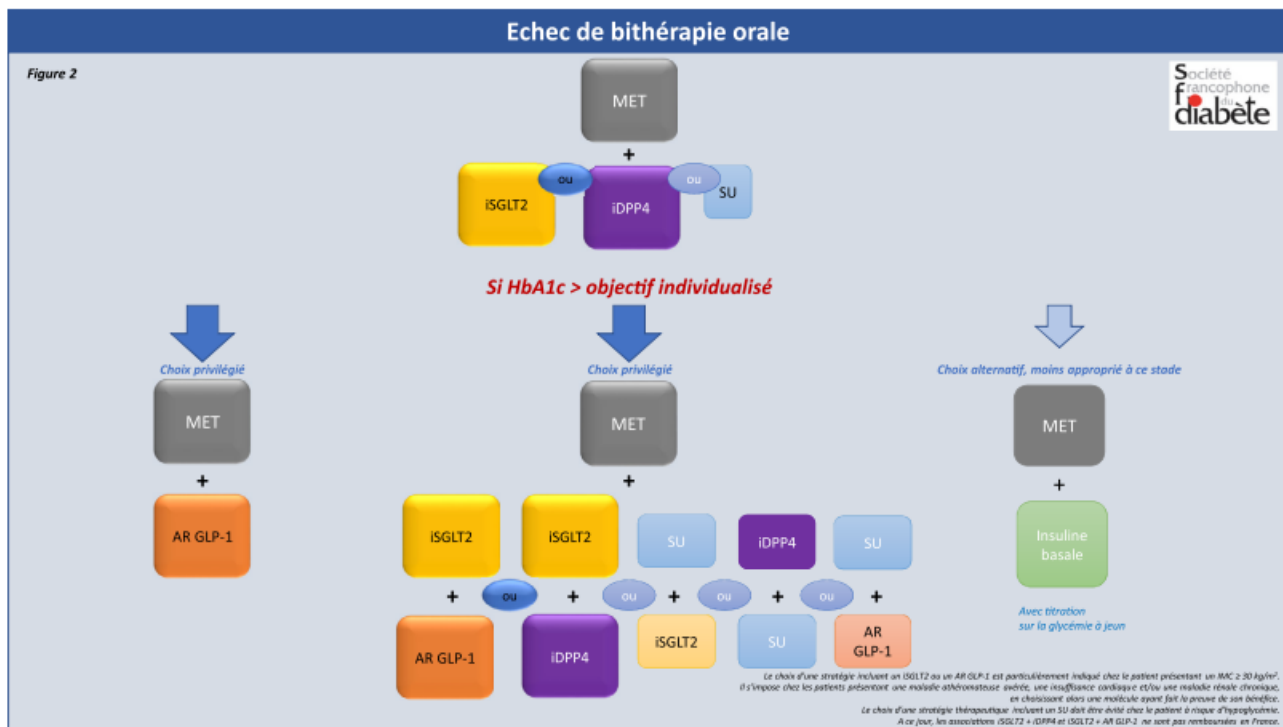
Echec de bithérapie orale

Figure 2

Société francophone du diabète

MET

+

iSGLT2 ou iDPP4 ou SU

Si HbA1c > objectif individualisé

Choix privilégié

MET

+

AR GLP-1

Choix privilégié

MET

+

iSGLT2 iSGLT2 SU iDPP4 SU

+ ou + ou + ou + ou +

AR GLP-1 iDPP4 iSGLT2 SU AR GLP-1

Choix alternatif, moins approprié à ce stade

MET

+

Insuline basale

Avec titration sur la glycémie à jeun

Le choix d'une stratégie incluant un iSGLT2 ou un AR GLP-1 est particulièrement indiqué chez le patient présentant un IMC ≥ 30 kg/m².
Il s'impose chez les patients présentant une maladie athéromateuse avérée, une insuffisance cardiaque et/ou une maladie rénale chronique, en choisissant alors une molécule ayant fait la preuve de son bénéfice.
Le choix d'une stratégie thérapeutique incluant un SU doit être évité chez le patient à risque d'hypoglycémie.
A ce jour, les associations iSGLT2 + iDPP4 et iSGLT2 + AR GLP-1 ne sont pas remboursées en France.